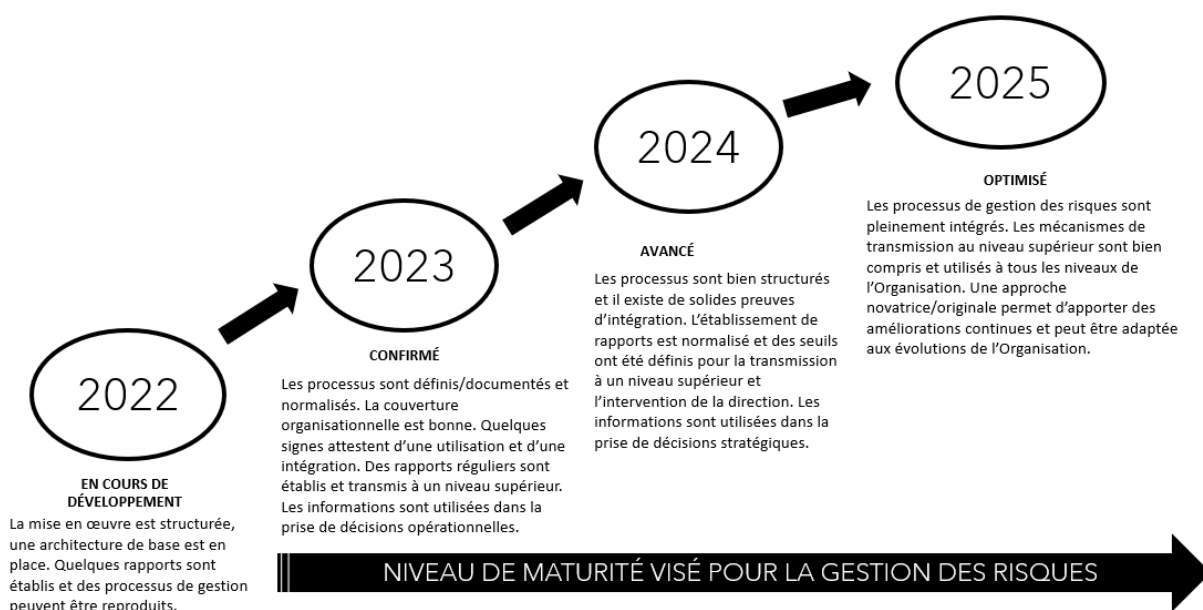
2022

EN COURS DE DÉVELOPPEMENT

La mise en œuvre est structurée, une architecture de base est en place. Quelques rapports sont établis et des processus de gestion peuvent être reproduits.

2023

CONFIRMÉ

Les processus sont définis/documentés et normalisés. La couverture organisationnelle est bonne. Quelques signes attestent d'une utilisation et d'une intégration. Des rapports réguliers sont établis et transmis à un niveau supérieur. Les informations sont utilisées dans la prise de décisions opérationnelles.

2024

AVANCÉ

Les processus sont bien structurés et il existe de solides preuves d'intégration. L'établissement de rapports est normalisé et des seuils ont été définis pour la transmission à un niveau supérieur et l'intervention de la direction. Les informations sont utilisées dans la prise de décisions stratégiques.

2025

OPTIMISÉ

Les processus de gestion des risques sont pleinement intégrés. Les mécanismes de transmission au niveau supérieur sont bien compris et utilisés à tous les niveaux de l'Organisation. Une approche novatrice/originale permet d'apporter des améliorations continues et peut être adaptée aux évolutions de l'Organisation.

NIVEAU DE MATURITÉ VISÉ POUR LA GESTION DES RISQUES